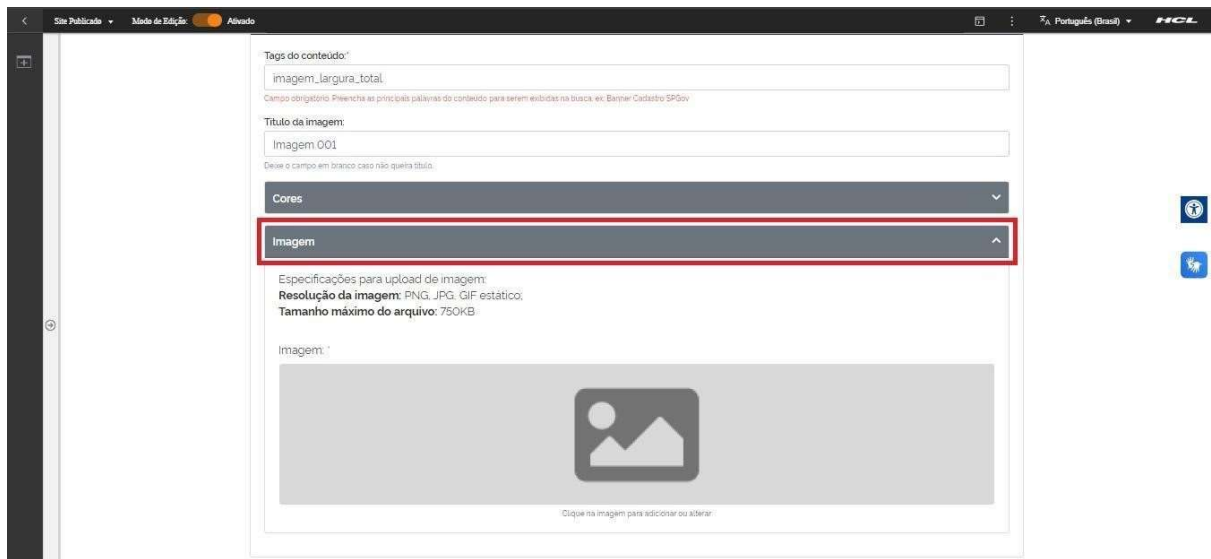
Site Publicado ▾ Modo de Edição: Ativado

Português (Brasil) ▾ HCL

Tags do conteúdo:*

imagem_largura_total

Campo obrigatório. Preencha as principais palavras do conteúdo para serem exibidas na busca, ex: Banner Cadastro SPGov

Título da imagem:

Imagem 001

Deixe o campo em branco caso não queira título.

Cores

Imagem

Especificações para upload de imagem:
**Resolução da imagem:** PNG, JPG, GIF estático;
**Tamanho máximo do arquivo:** 750KB

Imagem: *

Clique na imagem para adicionar ou alterar